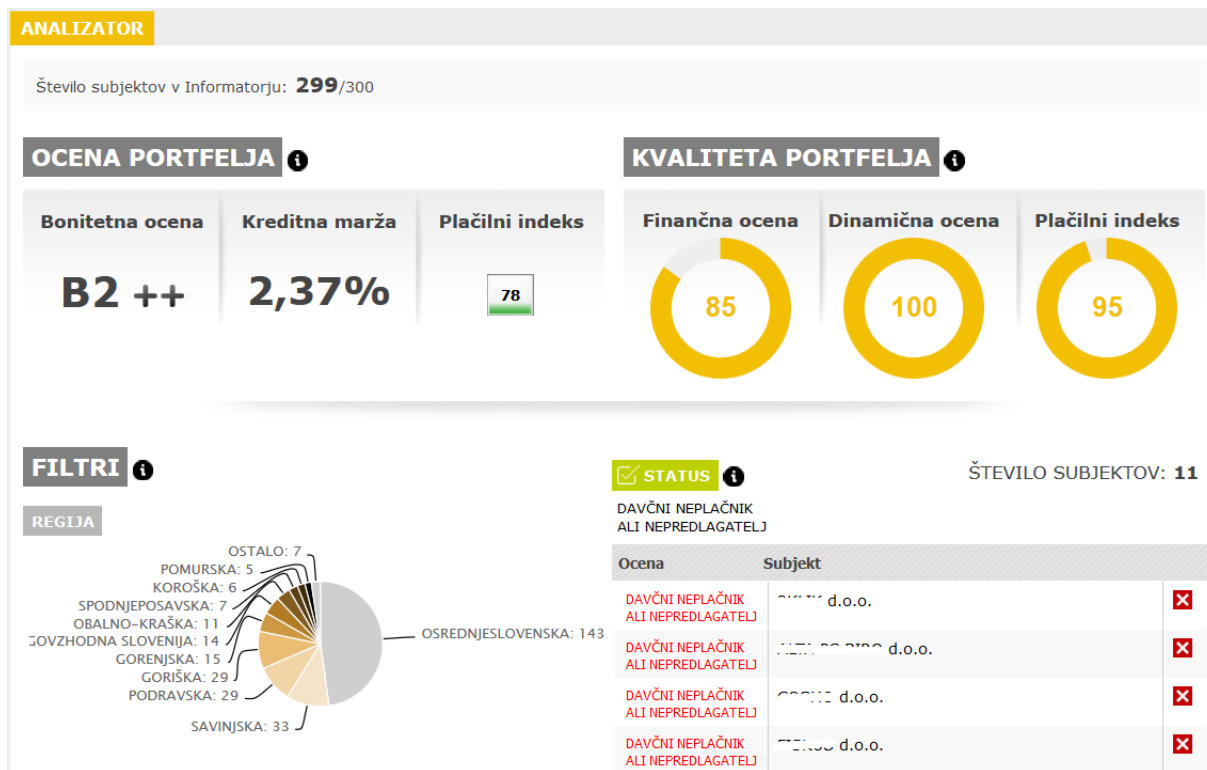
ANALIZATOR

Število subjektov v Informatorju: **299**/300

OCENA PORTFELJA

| Bonitetna ocena | Kreditna marža | Plačilni indeks |
|---|---|---|
| B2 ++ | 2,37% | 78 |

KVALITETA PORTFELJA

| Finančna ocena | Dinamična ocena | Plačilni indeks |
|---|---|---|
| 85 | 100 | 95 |

FILTRI

REGIJA

OSTALO: 7
POMURSKA: 5
KOROŠKA: 6
SPODNJEPOSAVSKA: 7
OBALNO-KRAŠKA: 11
GOVZHODNA SLOVENIJA: 14
GORENJSKA: 15
GORIŠKA: 29
PODRAVSKA: 29
SAVINJSKA: 33
OSREDNJESLOVENSKA: 143

STATUS

ŠTEVILO SUBJEKTOV: 11

DAVČNI NEPLAČNIK ALI NEPREDLAGATELJ

| Ocena | Subjekt |
|---|---|
| DAVČNI NEPLAČNIK ALI NEPREDLAGATELJ | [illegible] d.o.o. |
| DAVČNI NEPLAČNIK ALI NEPREDLAGATELJ | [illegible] d.o.o. |
| DAVČNI NEPLAČNIK ALI NEPREDLAGATELJ | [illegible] d.o.o. |
| DAVČNI NEPLAČNIK ALI NEPREDLAGATELJ | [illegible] d.o.o. |